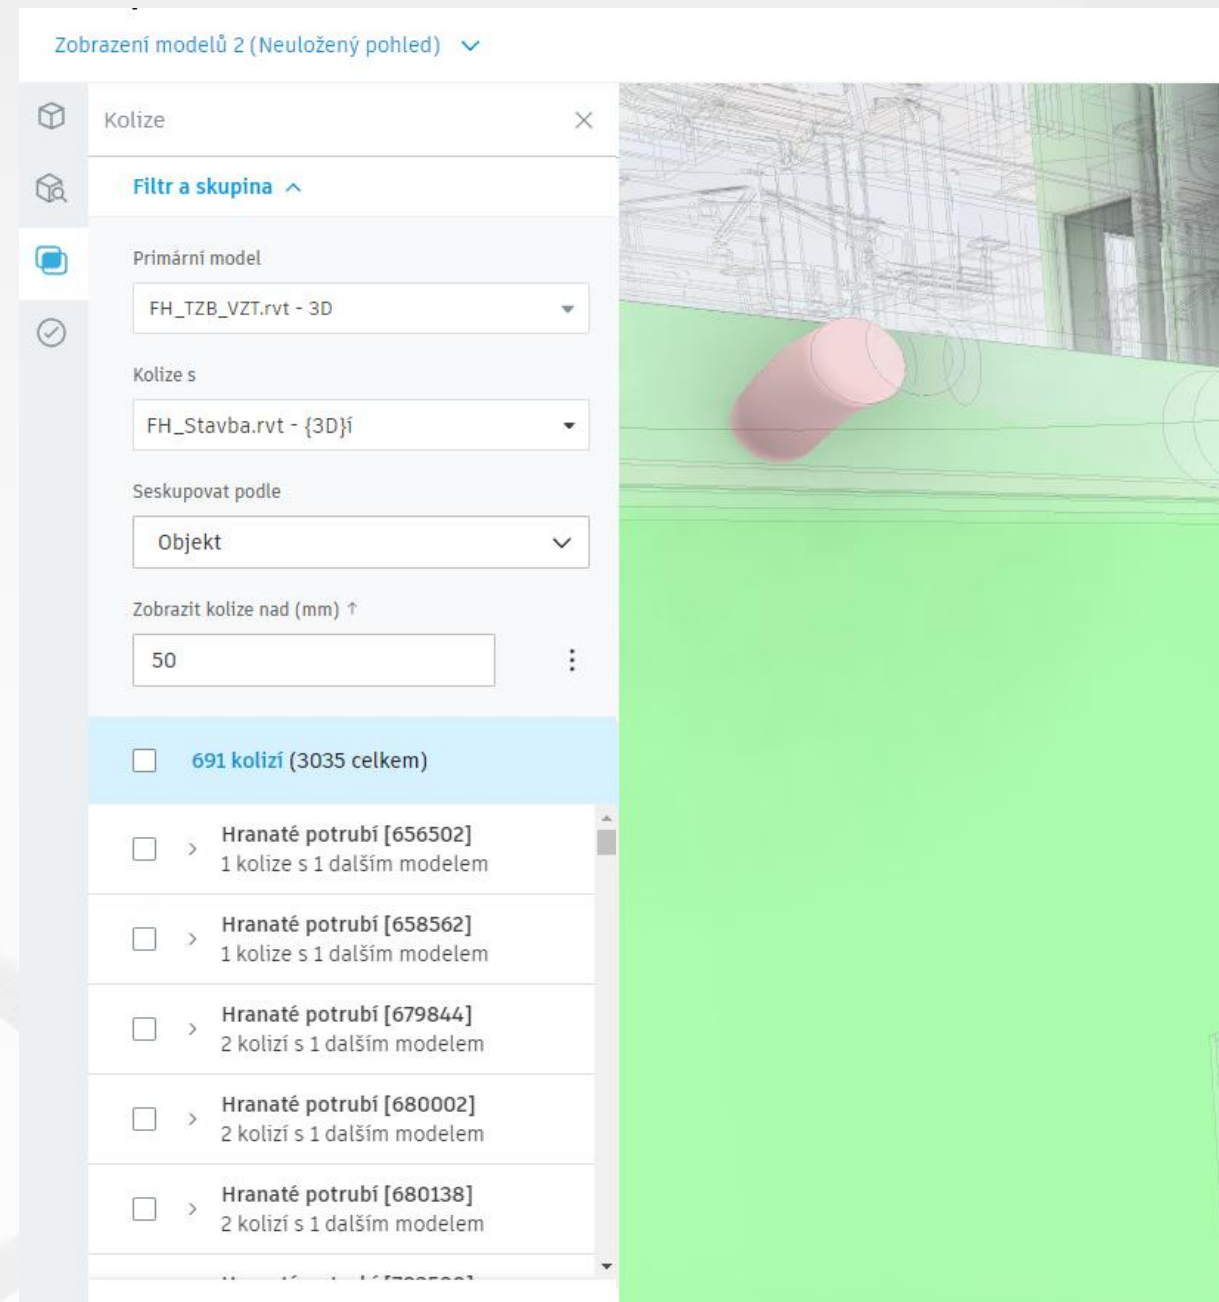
Zobrazení modelů 2 (Neuložený pohled)

Kolize

Filtr a skupina

Primární model

FH_TZB_VZT.rvt - 3D

Kolize s

FH_Stavba.rvt - {3D}í

Seskupovat podle

Objekt

Zobrazit kolize nad (mm) ↑

50

691 kolizí (3035 celkem)

Hranaté potrubí [656502]
1 kolize s 1 dalším modelem

Hranaté potrubí [658562]
1 kolize s 1 dalším modelem

Hranaté potrubí [679844]
2 kolizí s 1 dalším modelem

Hranaté potrubí [680002]
2 kolizí s 1 dalším modelem

Hranaté potrubí [680138]
2 kolizí s 1 dalším modelem

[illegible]